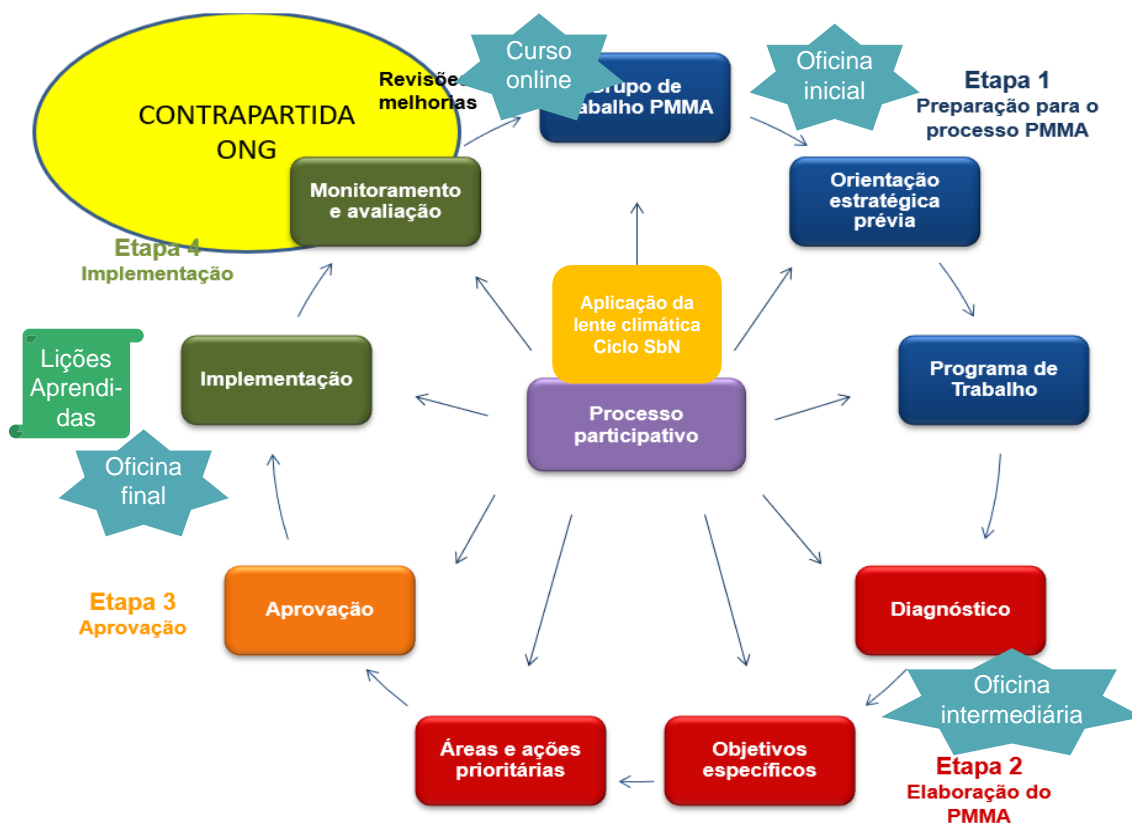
CONTRAPARTIDA ONG

Revisões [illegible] melhorias

Curso online

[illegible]rupo de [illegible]abalho PMMA

Oficina inicial

Etapa 1
Preparação para o processo PMMA

Monitoramento e avaliação

Orientação estratégica prévia

Etapa 4
Implementação

Aplicação da lente climática Ciclo SbN

Lições Aprendidas

Implementação

Programa de Trabalho

Processo participativo

Oficina final

Etapa 3
Aprovação

Aprovação

Diagnóstico

Oficina intermediária

Áreas e ações prioritárias

Objetivos específicos

Etapa 2
Elaboração do PMMA